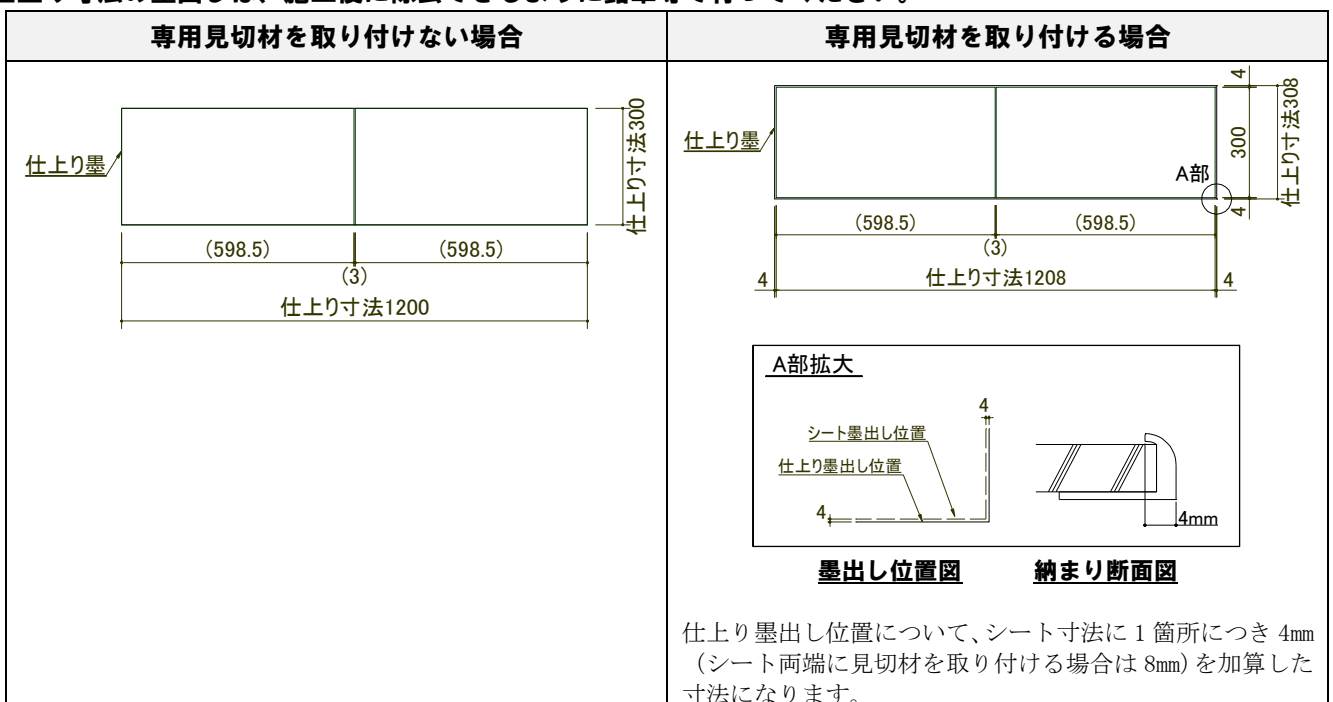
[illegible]

| 専用見切材を取り付けない場合 | 専用見切材を取り付ける場合 |
|---|---|
| 仕上り墨 仕上り寸法300 (598.5) (598.5) (3) 仕上り寸法1200 | 4 仕上り寸法308 仕上り墨 300 A部 4 (598.5) (598.5) (3) 4 仕上り寸法1208 4 A部拡大 4 シート墨出し位置 仕上り墨出し位置 4 4mm 墨出し位置図 納まり断面図 仕上り墨出し位置について、シート寸法に1箇所につき4mm(シート両端に見切材を取り付ける場合は8mm)を加算した寸法になります。 |